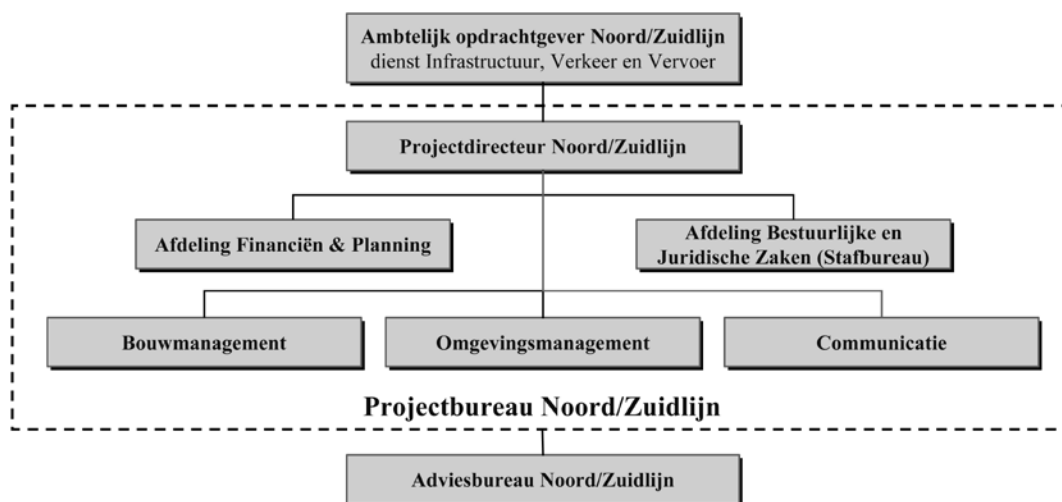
Ambtelijk opdrachtgever Noord/Zuidlijn
dienst Infrastructuur, Verkeer en Vervoer

Projectdirecteur Noord/Zuidlijn

Afdeling Financiën & Planning

Afdeling Bestuurlijke en Juridische Zaken (Stafbureau)

Bouwmanagement

Omgevingsmanagement

Communicatie

Projectbureau Noord/Zuidlijn

Adviesbureau Noord/Zuidlijn